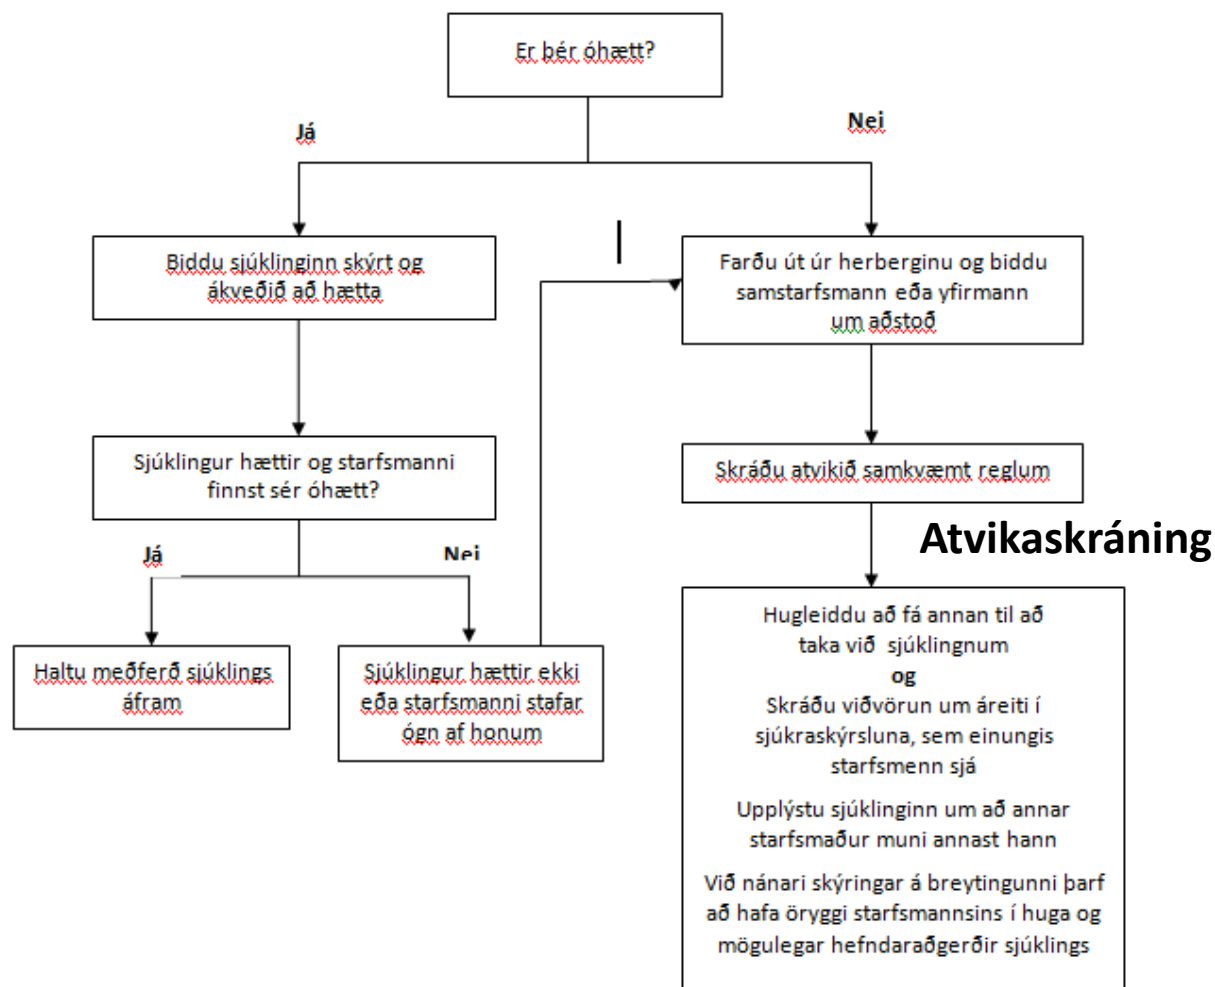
Er þér óhætt?

Já

Nei

Biddu sjúklinginn skýrt og ákveðið að hætta

Farðu út úr herberginu og biddu samstarfsmann eða yfirmann um aðstoð

Sjúklingur hættir og starfsmanni finnst sér óhætt?

Skráðu atvikið samkvæmt reglum

Atvikaskráning

Já

Nei

Haltu meðferð sjúklings áfram

Sjúklingur hættir ekki eða starfsmanni stafar ógn af honum

Hugleiddu að fá annan til að taka við sjúklingnum
og
Skráðu viðvörun um áreiti í sjúkraskýrsluna, sem einungis starfsmenn sjá

Upplýstu sjúklinginn um að annar starfsmaður muni annast hann

Við nánari skýringar á breytingunni þarf að hafa öryggi starfsmannsins í huga og mögulegar hefndaraðgerðir sjúklings